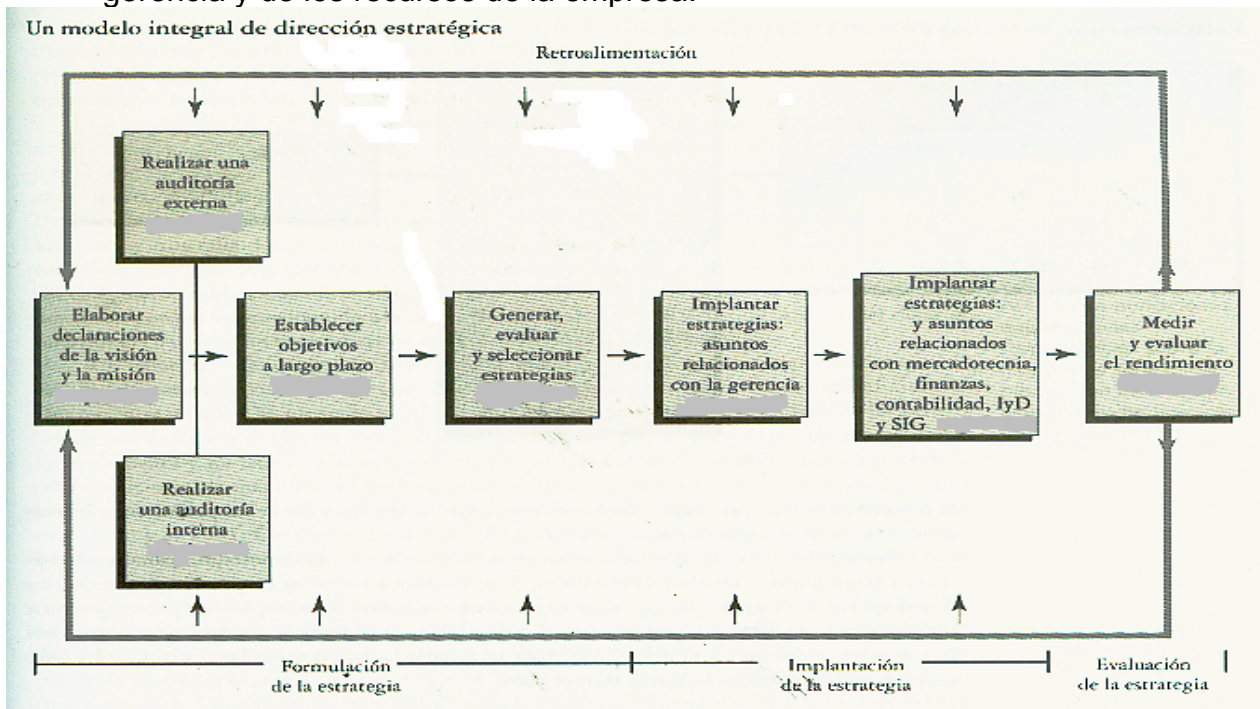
gerencia y de los recursos de la empresa.

Un modelo integral de dirección estratégica

Retroalimentación

Realizar una auditoría externa

Elaborar declaraciones de la visión y la misión

Establecer objetivos a largo plazo

Generar, evaluar y seleccionar estrategias

Implantar estrategias: asuntos relacionados con la gerencia

Implantar estrategias: y asuntos relacionados con mercadotecnia, finanzas, contabilidad, IyD y SIG

Medir y evaluar el rendimiento

Realizar una auditoría interna

Formulación de la estrategia

Implantación de la estrategia

Evaluación de la estrategia